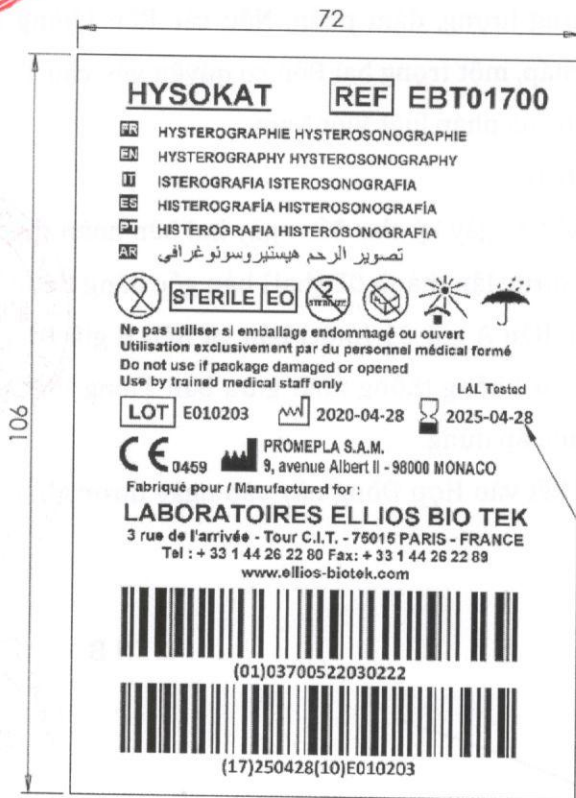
72

106

HYSOKAT REF EBT01700

FR HYSTEROGRAPHIE HYSTEROSONOGRAPHIE
EN HYSTEROGRAPHY HYSTEROSONOGRAPHY
IT ISTEROGRAFIA ISTEROSONOGRAFIA
ES HISTEROGRAFÍA HISTEROSONOGRAFÍA
PT HISTEROGRAFIA HISTEROSONOGRAFIA
AR تصوير الرحم هيستيروسونوغرافي

STERILE EO 2 STERILIZE

Ne pas utiliser si emballage endommagé ou ouvert
Utilisation exclusivement par du personnel médical formé
Do not use if package damaged or opened
Use by trained medical staff only

LAL Tested

LOT E010203 2020-04-28 2025-04-28

CE 0459 PROMEPLA S.A.M.
9, avenue Albert II - 98000 MONACO

Fabriqué pour / Manufactured for :

LABORATOIRES ELLIOS BIO TEK
3 rue de l'arrivée - Tour C.I.T. - 75015 PARIS - FRANCE
Tel : + 33 1 44 26 22 80 Fax: + 33 1 44 26 22 89
www.ellios-biotek.com

(01)03700522030222

(17)250428(10)E010203